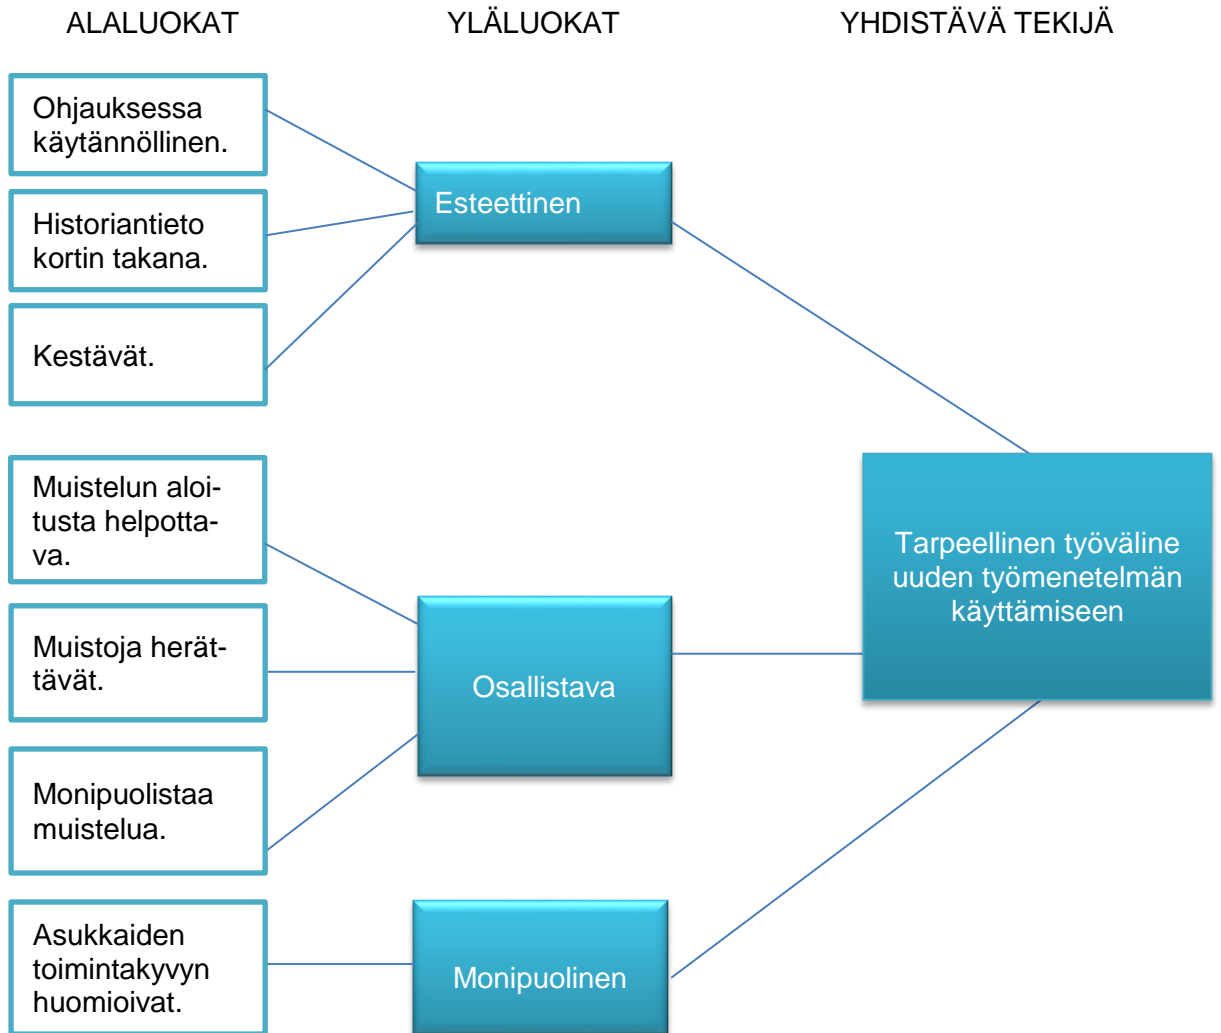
ALALUOKAT

YLÄLUOKAT

YHDISTÄVÄ TEKIJÄ

Ohjauksessa käytännöllinen.

Historiantieto kortin takana.

Kestävät.

Esteettinen

Muistelun aloitusta helpottava.

Muistoja herättävät.

Monipuolistaa muistelua.

Osallistava

Asukkaiden toimintakyvyn huomioivat.

Monipuolinen

Tarpeellinen työväline uuden työmenetelmän käyttämiseen